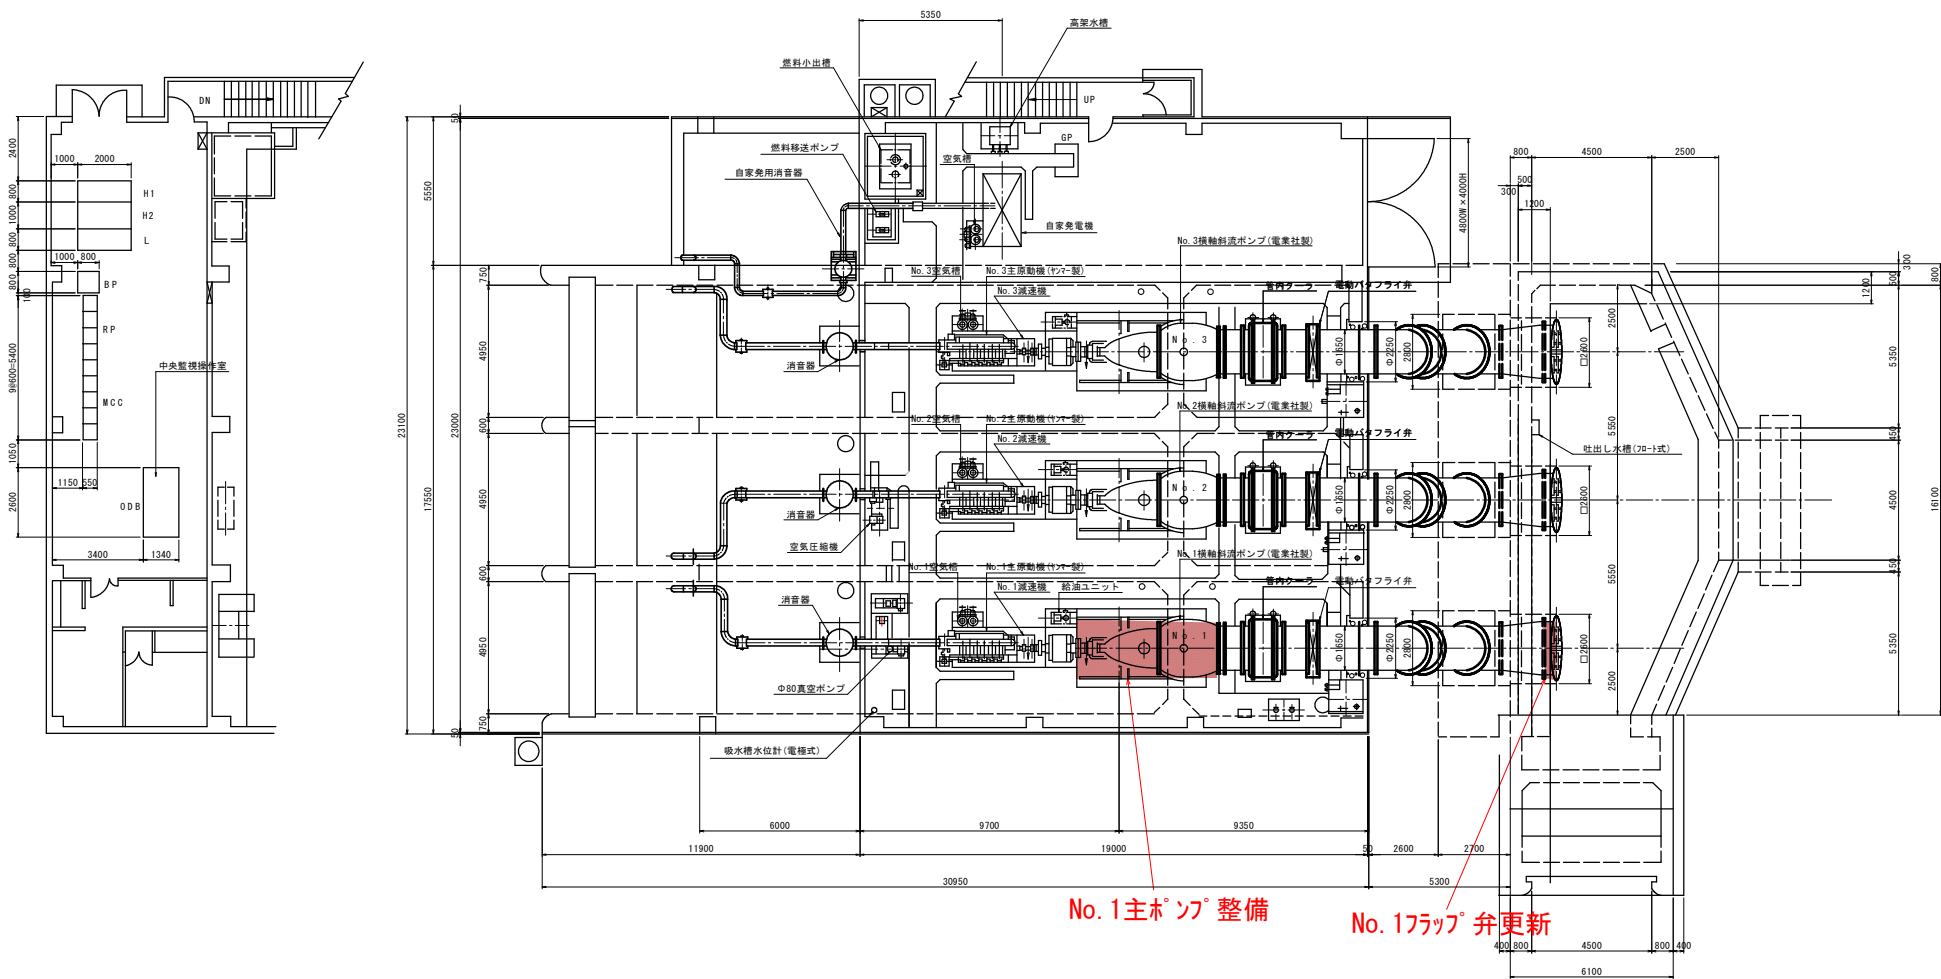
DN
H1
H2
L
BP
RP
中央監視操作室
MCC
ODB
1000 2000
1000 800
2400
800
1000
800
800
800
100
9@600=5400
1050
2600
1150 550
3400 1340

5350
高架水槽
燃料小出槽
UP
GP
燃料移送ポンプ
空気槽
自家発用消音器
自家発電機
4800W×4000H
No.3横軸斜流ポンプ(電業社製)
No.3空気槽
No.3主原動機(ヤンマー製)
No.3減速機
管内クーラ
電動バタフライ弁
No.3
消音器
No.2空気槽
No.2主原動機(ヤンマー製)
No.2減速機
No.2横軸斜流ポンプ(電業社製)
管内クーラ
電動バタフライ弁
No.2
消音器
空気圧縮機
No.1空気槽
No.1主原動機(ヤンマー製)
No.1減速機
給油ユニット
No.1横軸斜流ポンプ(電業社製)
管内クーラ
電動バタフライ弁
No.1
消音器
Φ80真空ポンプ
吸水槽水位計(電極式)
吐出し水槽(フロート式)
Φ1650
Φ2250
Φ2800
□2600
800 4500 2500
500
300
1200
2500
5350
5550
4500
5550
5350
2500
300
500
1200
800
450
450
16100
50
5550
750
4950
600
4950
600
4950
750
50
23100
23000
17550
6000 9700 9350
11900 19000 50 2600 2700
30950 5300
400 800 4500 800 400
6100
No.1主ポンプ整備
No.1フラップ弁更新